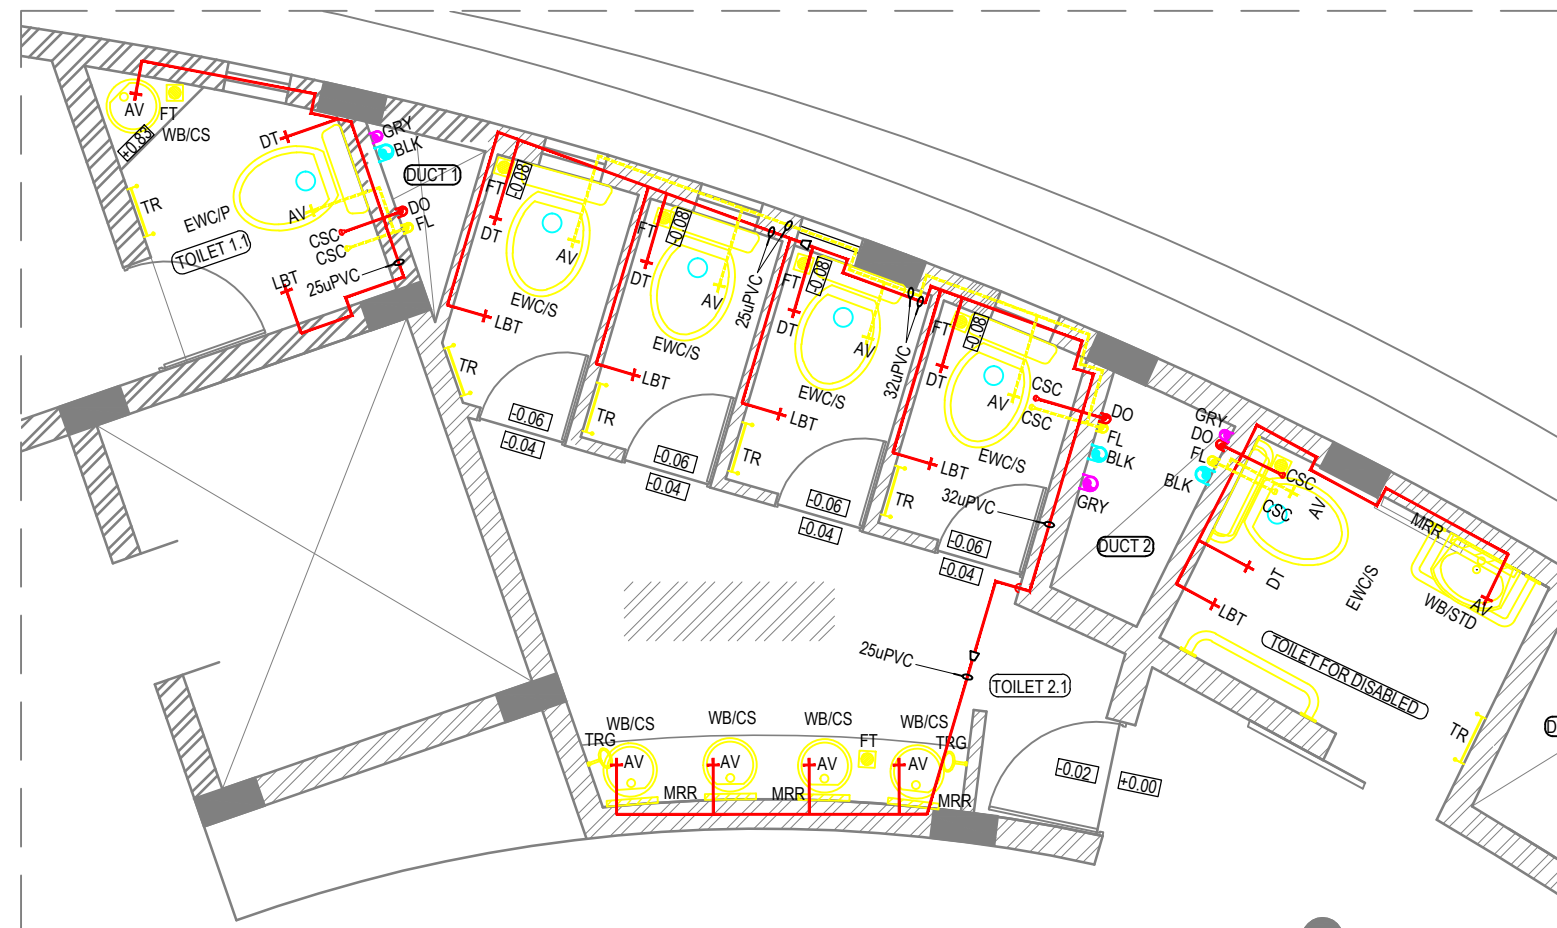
AV
FT
WB/CS
+0.83
DT
GRY
BLK
DUCT 1
TR
EWC/P
AV
DO
FL
CSC
CSC
TOILET 1.1
LBT
25uPVC
FT
-0.08
DT
AV
EWC/S
LBT
FT
-0.08
DT
AV
25uPVC
EWC/S
LBT
FT
-0.08
DT
AV
EWC/S
LBT
32uPVC
FT
-0.08
DT
AV
CSC
CSC
EWC/S
LBT
DO
FL
BLK
GRY
DUCT 2
GRY
DO
FL
BLK
CSC
CSC
AV
DT
EWC/S
LBT
MRR
WB/STD
AV
TOILET FOR DISABLED
TR
TR
-0.06
-0.04
TR
-0.06
-0.04
TR
-0.06
-0.04
TR
32uPVC
-0.06
-0.04
25uPVC
TOILET 2.1
WB/CS
WB/CS
WB/CS
WB/CS
TRG
AV
AV
AV
FT
AV
TRG
MRR
MRR
MRR
-0.02
+0.00